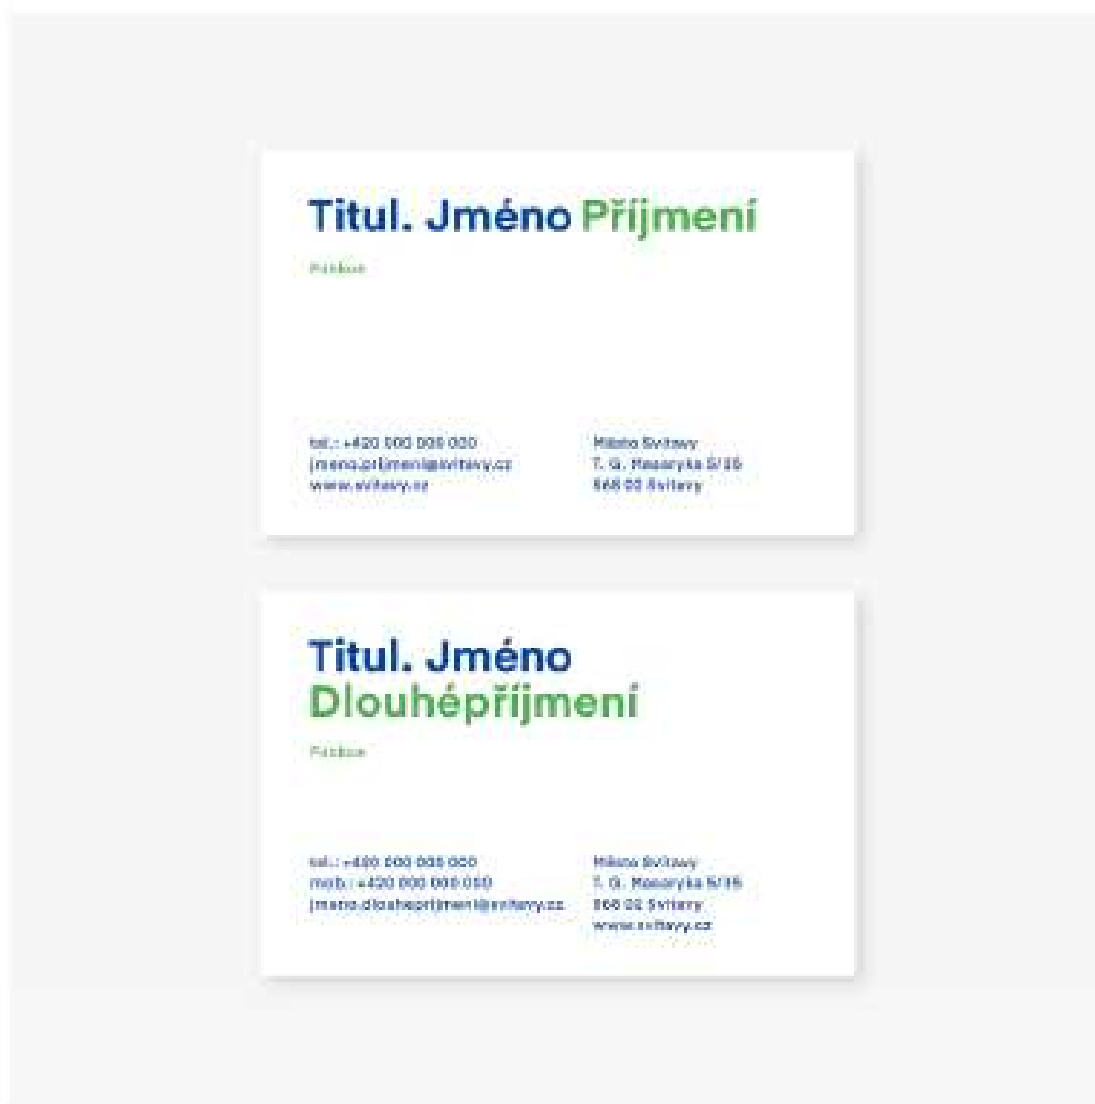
Titul. Jméno Příjmení

Funkce

tel.: +420 000 000 000
jmeno.prijmeni@svitavy.cz
www.svitavy.cz

Město Svitavy
T. G. Masaryka 5/35
568 02 Svitavy

Titul. Jméno
Dlouhépříjmení

Funkce

tel.: +420 000 000 000
mob.: +420 000 000 000
jmeno.dlouheprijmeni@svitavy.cz

Město Svitavy
T. G. Masaryka 5/35
568 02 Svitavy
www.svitavy.cz